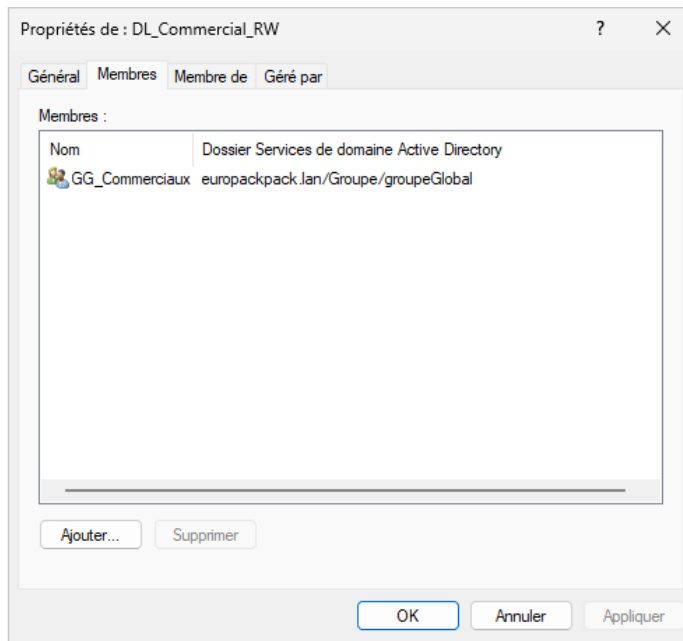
Propriétés de : DL_Commercial_RW ? ✕

Général Membres Membre de Géré par

Membres :

| Nom | Dossier Services de domaine Active Directory |
|---|---|
| GG_Commerciaux | europackpack.lan/Groupe/groupeGlobal |

Ajouter... Supprimer

OK Annuler Appliquer